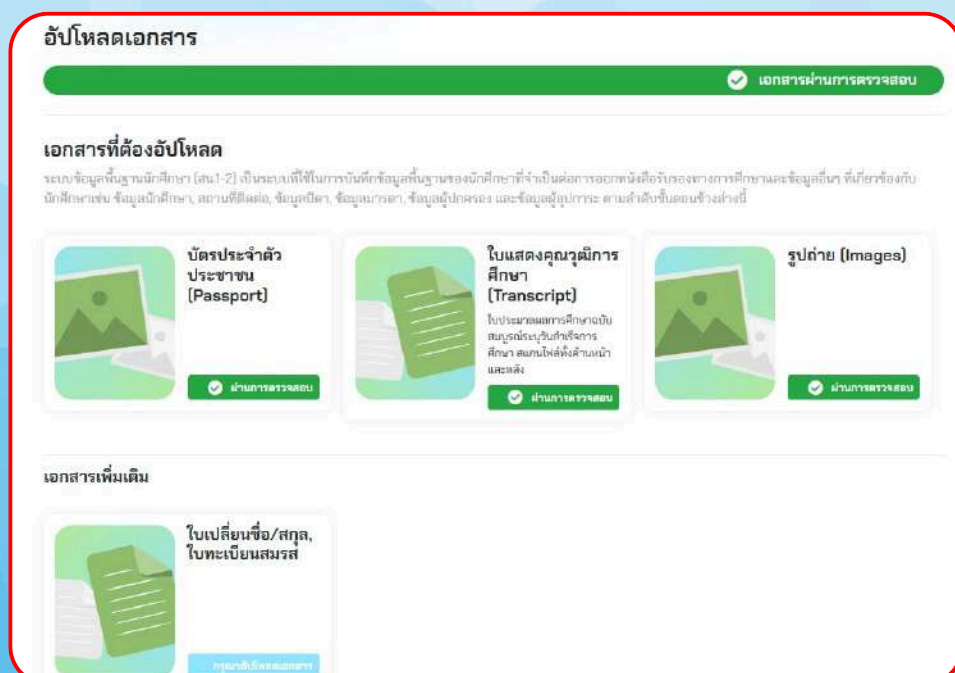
อัปโหลดเอกสาร

เอกสารผ่านการตรวจสอบ

เอกสารที่ต้องอัปโหลด

ระบบข้อมูลพื้นฐานนักศึกษา (สน1-2) เป็นระบบที่ใช้ในการบันทึกข้อมูลพื้นฐานของนักศึกษาที่จำเป็นต่อการออกหนังสือรับรองทางการศึกษาและข้อมูลอื่นๆ ที่เกี่ยวข้องกับนักศึกษาเช่น ข้อมูลนักศึกษา, สถานที่ติดต่อ, ข้อมูลบิดา, ข้อมูลมารดา, ข้อมูลผู้ปกครอง และข้อมูลผู้อุปการะ ตามลำดับขั้นตอนข้างล่างนี้

บัตรประจำตัวประชาชน (Passport)

ผ่านการตรวจสอบ

ใบแสดงคุณวุฒิการศึกษา (Transcript)

ใบประมวลผลการศึกษาฉบับสมบูรณ์ระบุวันสำเร็จการศึกษา สแกนไฟล์ทั้งด้านหน้าและหลัง

ผ่านการตรวจสอบ

รูปถ่าย (Images)

ผ่านการตรวจสอบ

เอกสารเพิ่มเติม

ใบเปลี่ยนชื่อ/สกุล, ใบทะเบียนสมรส

กรุณาอัปโหลดเอกสาร